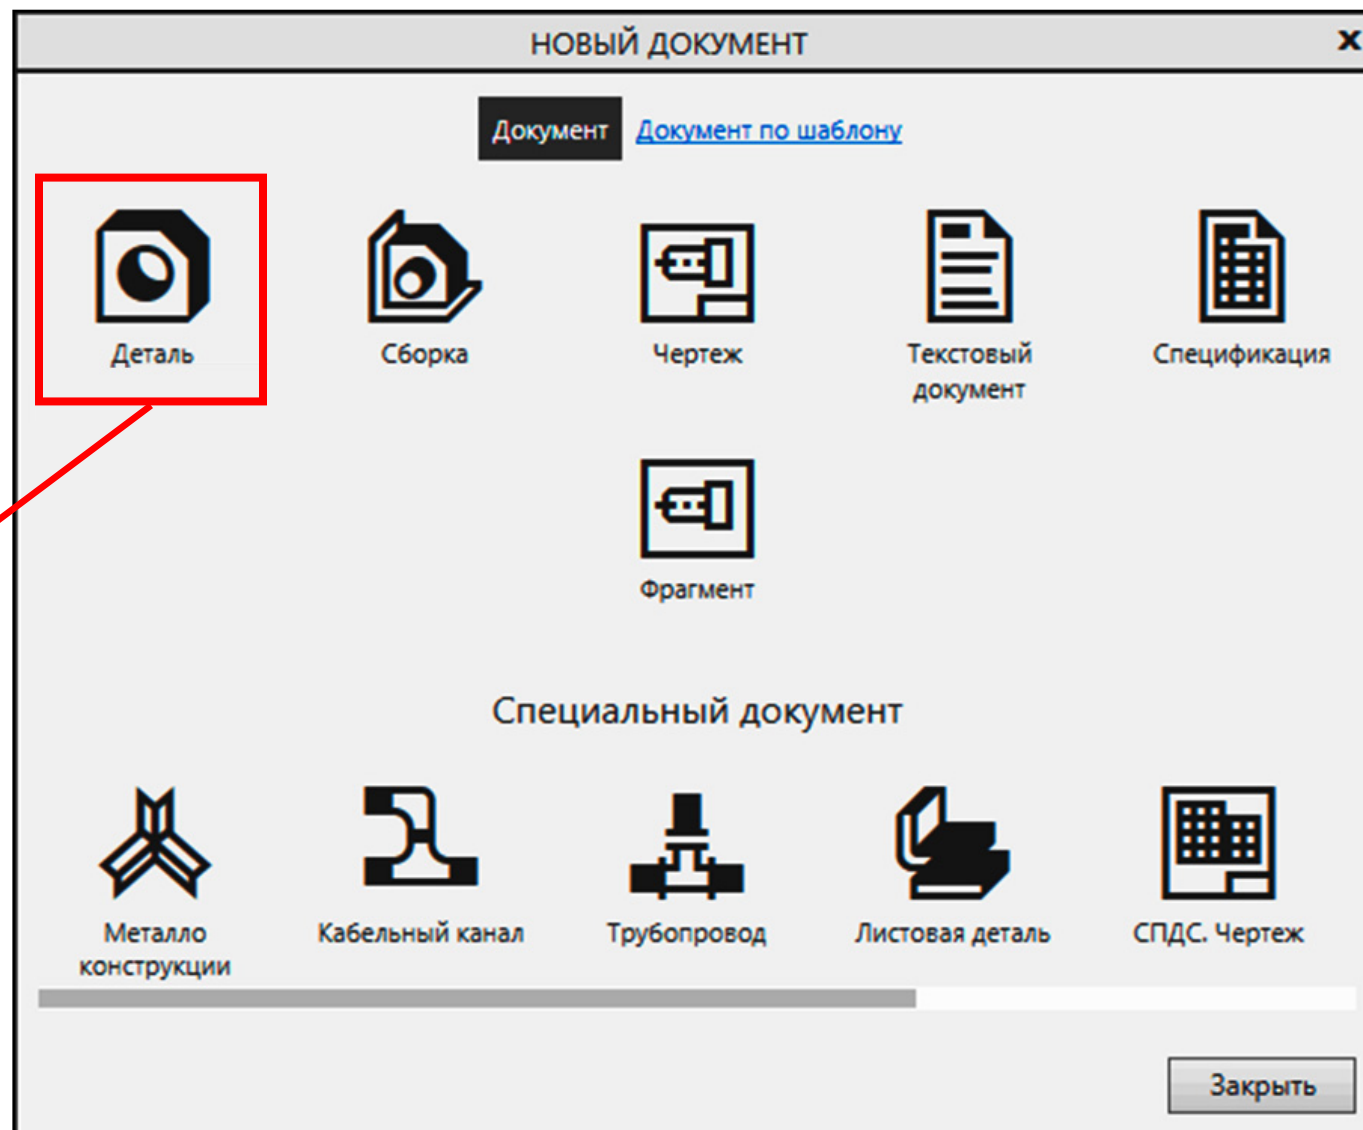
НОВЫЙ ДОКУМЕНТ

x

Документ Документ по шаблону

Деталь

Сборка

Чертеж

Текстовый документ

Спецификация

Фрагмент

Специальный документ

Металло конструкции

Кабельный канал

Трубопровод

Листовая деталь

СПДС. Чертеж

Закрыть